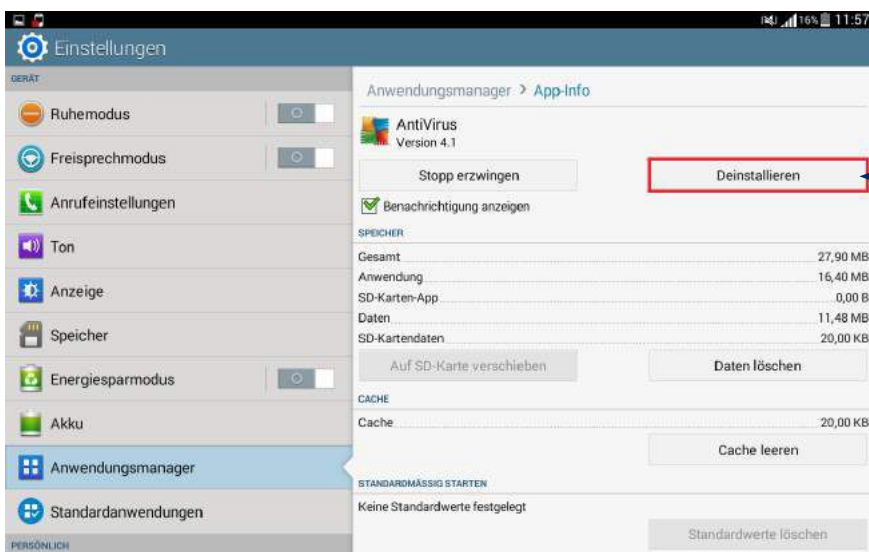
16% 11:57

Einstellungen

GERÄT

Ruhemodus

Freisprechmodus

Anrufeinstellungen

Ton

Anzeige

Speicher

Energiesparmodus

Akku

Anwendungsmanager

Standardanwendungen

PERSÖNLICH

Anwendungsmanager > App-Info

AntiVirus
Version 4.1

Stopp erzwingen

Deinstallieren

Benachrichtigung anzeigen

SPEICHER

| | |
|---|---|
| Gesamt | 27,90 MB |
| Anwendung | 16,40 MB |
| SD-Karten-App | 0,00 B |
| Daten | 11,48 MB |
| SD-Kartendaten | 20,00 KB |

Auf SD-Karte verschieben

Daten löschen

CACHE

| | |
|---|---|
| Cache | 20,00 KB |

Cache leeren

STANDARDMÄSSIG STARTEN

Keine Standardwerte festgelegt

Standardwerte löschen